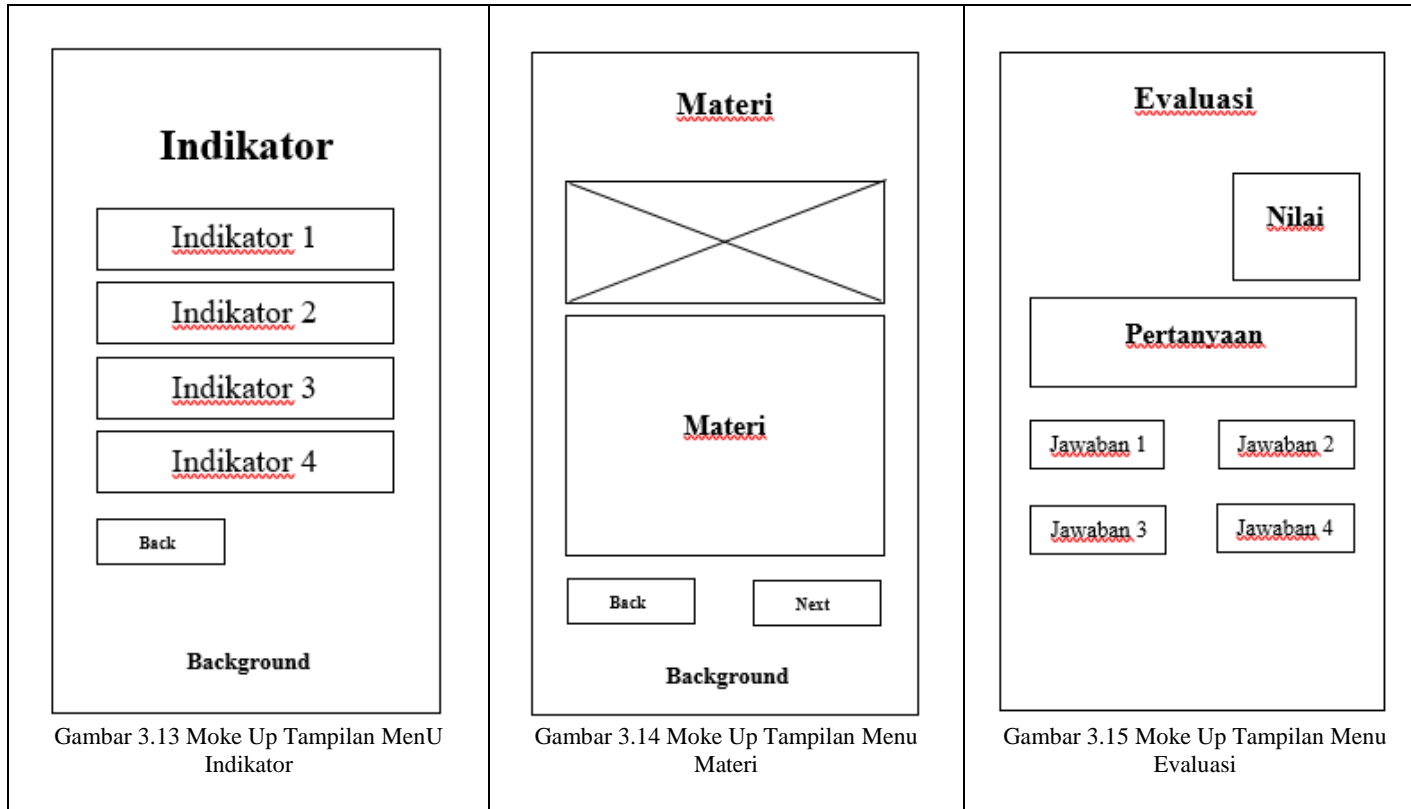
Indikator

Indikator 1

Indikator 2

Indikator 3

Indikator 4

Back

Background

Gambar 3.13 Moke Up Tampilan MenU Indikator

Materi

Materi

Back

Next

Background

Gambar 3.14 Moke Up Tampilan Menu Materi

Evaluasi

Nilai

Pertanyaan

Jawaban 1

Jawaban 2

Jawaban 3

Jawaban 4

Gambar 3.15 Moke Up Tampilan Menu Evaluasi